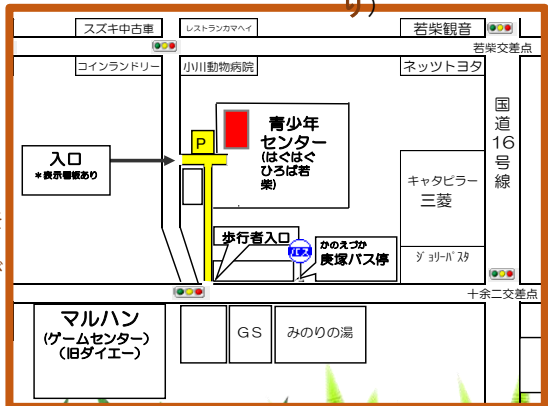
り）

スズキ中古車

レストランカマヘイ

若柴観音

若柴交差点

コインランドリー

小川動物病院

ネッツトヨタ

国道16号線

P

青少年センター（はぐはぐひろば若柴）

入口
＊表示看板あり

キャタピラー三菱

歩行者入口

かのえづか
庚塚バス停

バス

ジョリーパスタ

十余二交差点

マルハン
（ゲームセンター）
（旧ダイエー）

ＧＳ

みのりの湯